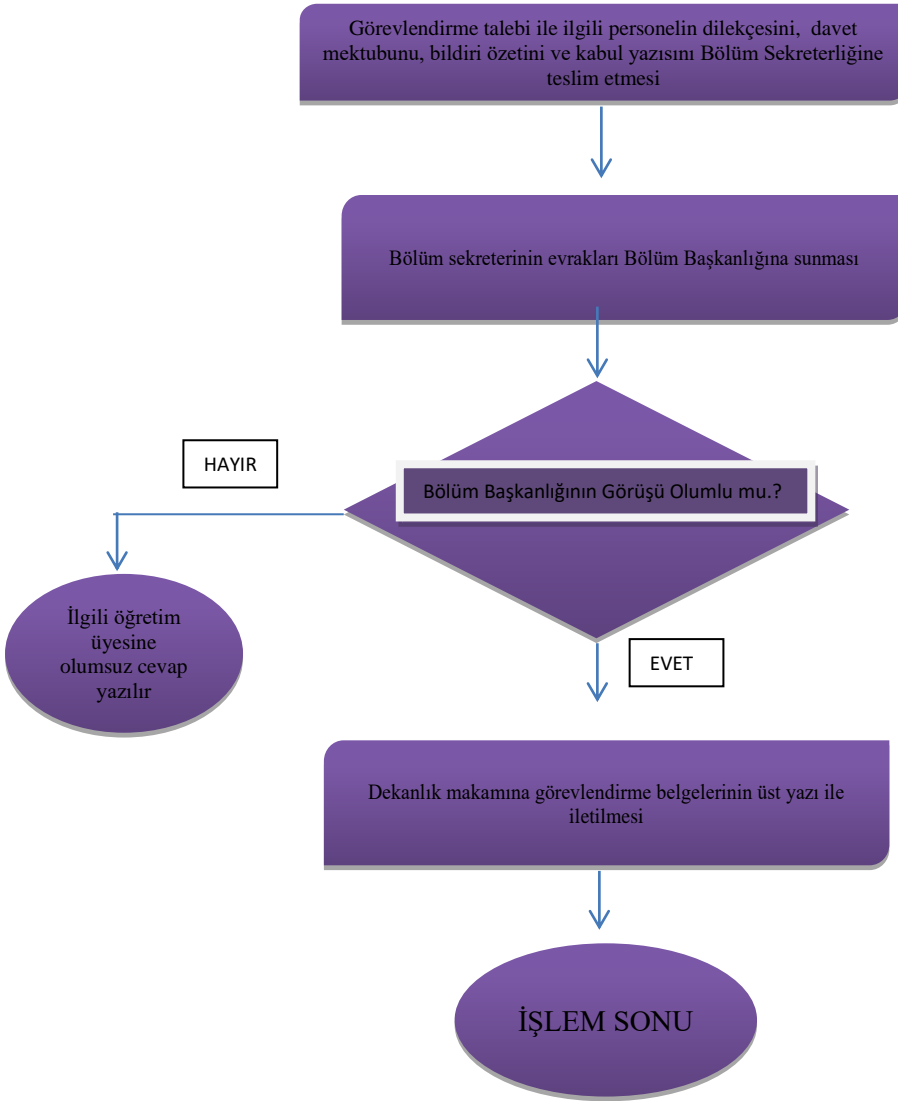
Görevlendirme talebi ile ilgili personelin dilekçesini, davet mektubunu, bildiri özetini ve kabul yazısını Bölüm Sekreterliğine teslim etmesi

Bölüm sekreterinin evrakları Bölüm Başkanlığına sunması

HAYIR

Bölüm Başkanlığının Görüşü Olumlu mu.?

İlgili öğretim üyesine olumsuz cevap yazılır

EVET

Dekanlık makamına görevlendirme belgelerinin üst yazı ile iletilmesi

İŞLEM SONU